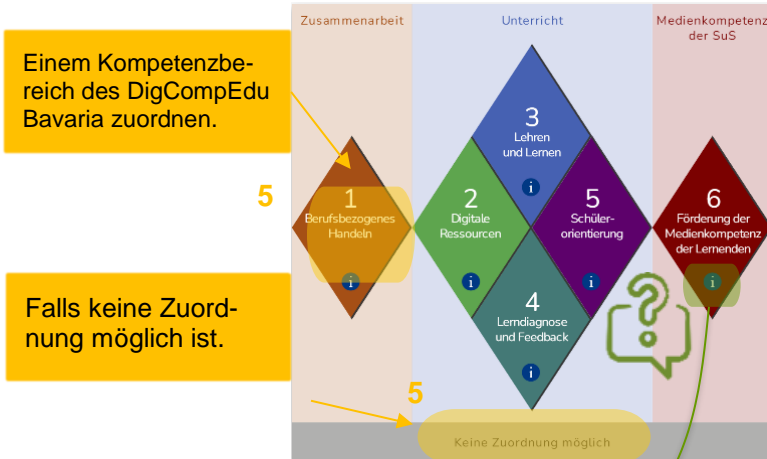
Einem Kompetenzbereich des DigCompEdu Bavaria zuordnen.

5

Falls keine Zuordnung möglich ist.

Zusammenarbeit

Unterricht

Medienkompetenz der SuS

3
Lehren und Lernen
i

1
Berufsbezogenes Handeln
i

2
Digitale Ressourcen
i

5
Schülerorientierung
i

6
Förderung der Medienkompetenz der Lernenden
i

4
Lerndiagnose und Feedback
i

?

5

Keine Zuordnung möglich